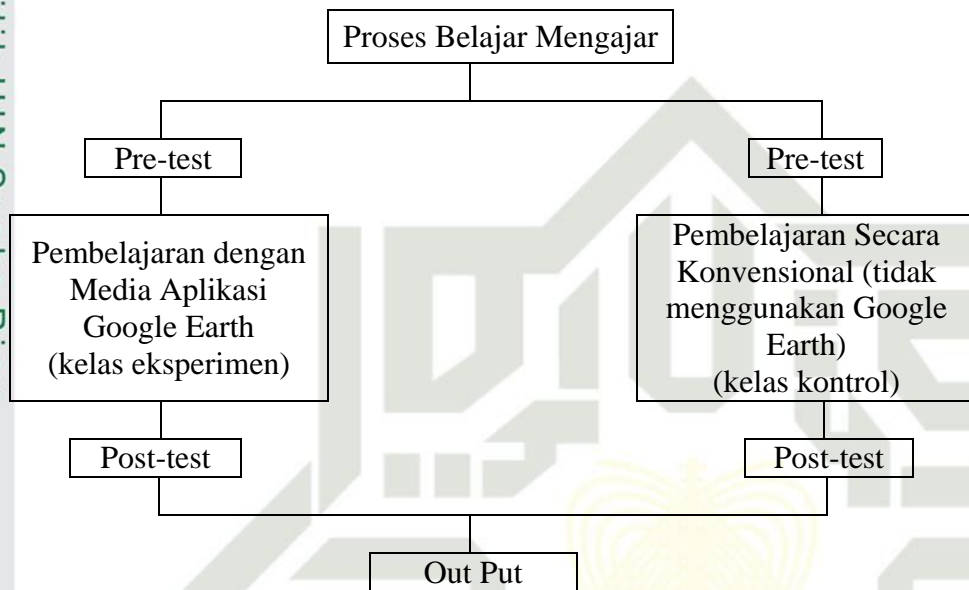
Proses Belajar Mengajar

Pre-test

Pembelajaran dengan Media Aplikasi Google Earth (kelas eksperimen)

Post-test

Pre-test

Pembelajaran Secara Konvensional (tidak menggunakan Google Earth) (kelas kontrol)

Post-test

Out Put